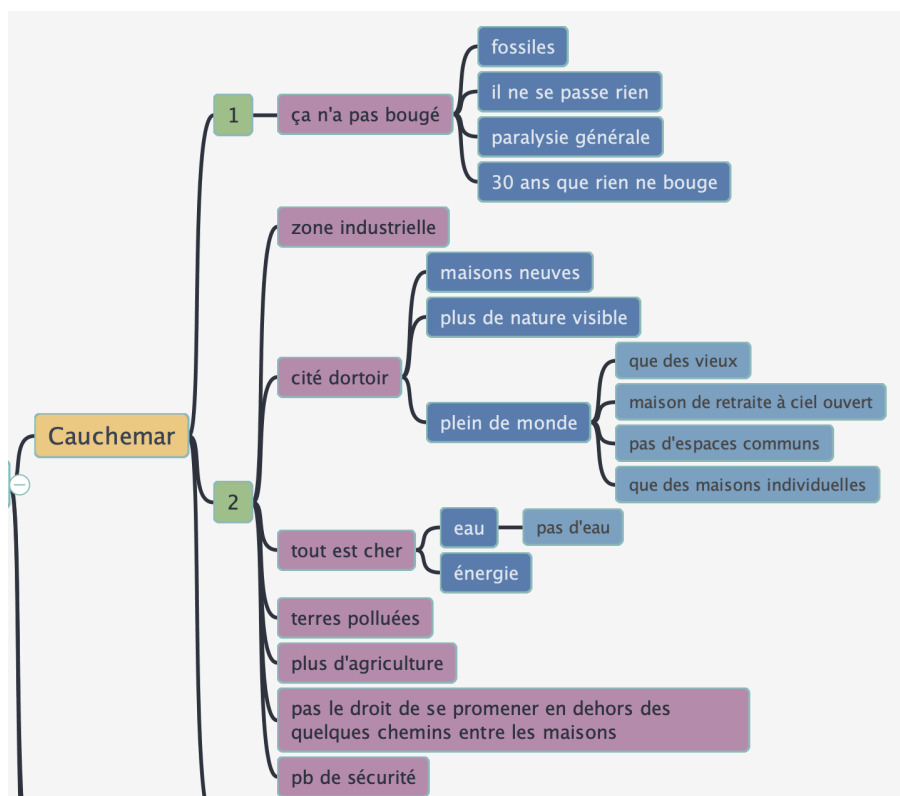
Cauchemar

1

ça n'a pas bougé

fossiles

il ne se passe rien

paralysie générale

30 ans que rien ne bouge

2

zone industrielle

cité dortoir

maisons neuves

plus de nature visible

plein de monde

que des vieux

maison de retraite à ciel ouvert

pas d'espaces communs

que des maisons individuelles

tout est cher

eau

pas d'eau

énergie

terres polluées

plus d'agriculture

pas le droit de se promener en dehors des quelques chemins entre les maisons

pb de sécurité